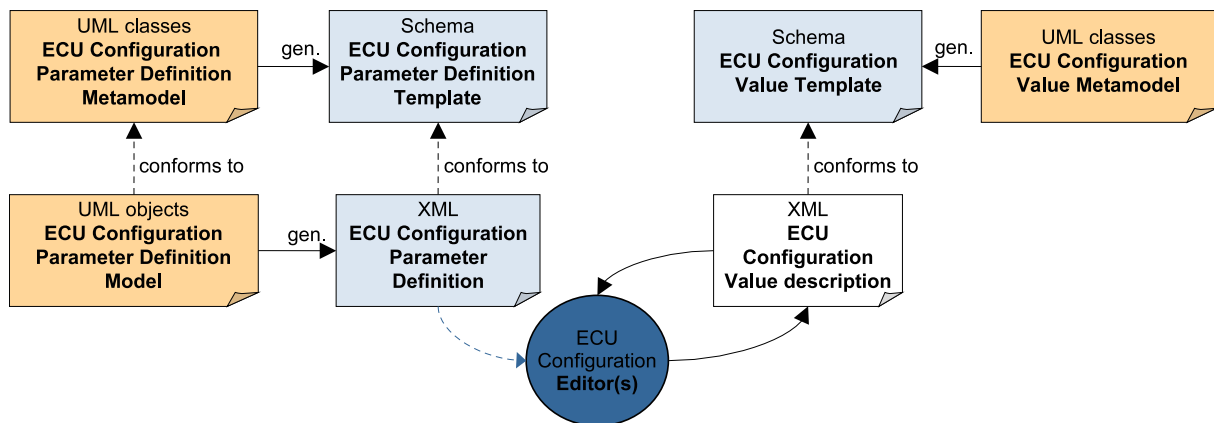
UML classes
**ECU Configuration Parameter Definition Metamodel**

gen.

Schema
**ECU Configuration Parameter Definition Template**

Schema
**ECU Configuration Value Template**

gen.

UML classes
**ECU Configuration Value Metamodel**

conforms to

conforms to

conforms to

UML objects
**ECU Configuration Parameter Definition Model**

gen.

XML
**ECU Configuration Parameter Definition**

XML
**ECU Configuration Value description**

ECU Configuration
**Editor(s)**